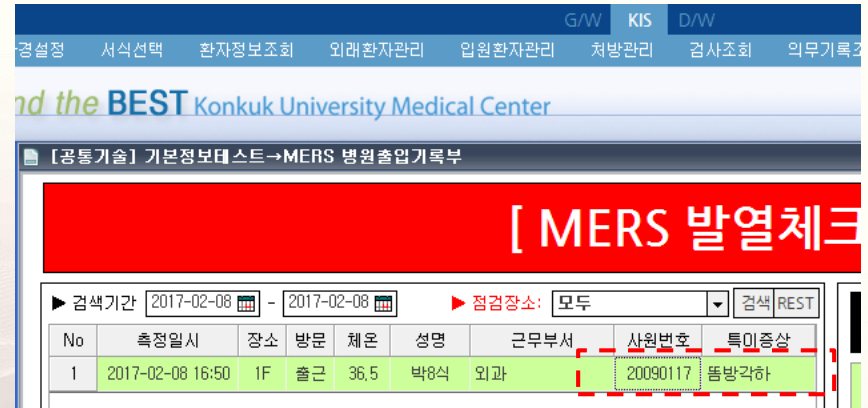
G/W KIS D/W

경설정 서식선택 환자정보조회 외래환자관리 입원환자관리 처방관리 검사조회 의무기록조

nd the BEST Konkuk University Medical Center

[공통기술] 기본정보테스트→MERS 병원출입기록부

[ MERS 발열체크

▶ 검색기간 2017-02-08 - 2017-02-08 ▶ 점검장소: 모두 검색 REST

| No | 측정일시 | 장소 | 방문 | 체온 | 성명 | 근무부서 | 사원번호 | 특이증상 |
|---|---|---|---|---|---|---|---|---|
| 1 | 2017-02-08 16:50 | 1F | 출근 | 36.5 | 박8식 | 외과 | 20090117 | 똥방각하 |